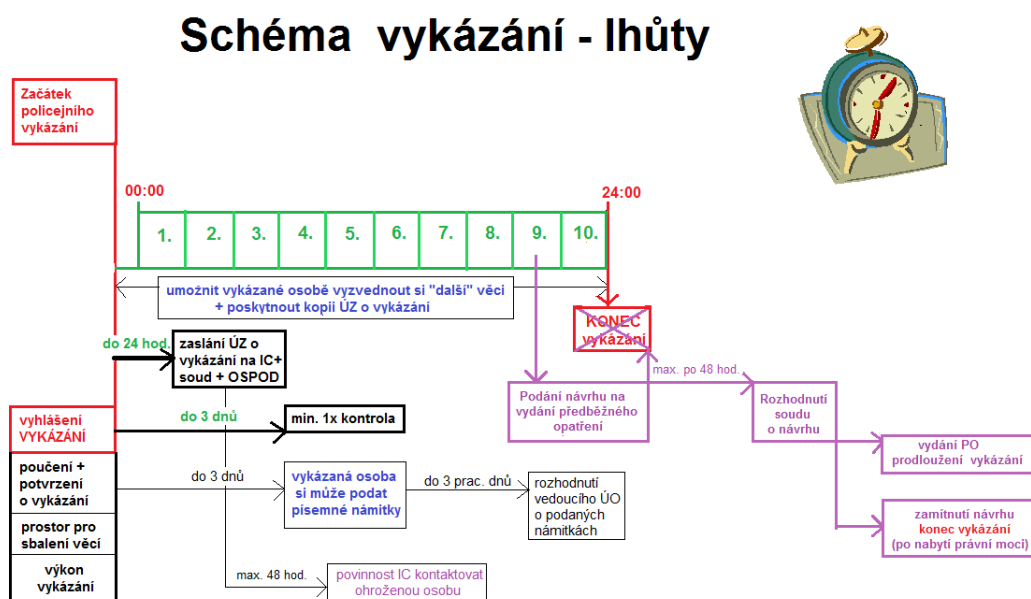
Schéma vykázání - lhůty

Začátek policejního vykázání

00:00

24:00

| 1. | 2. | 3. | 4. | 5. | 6. | 7. | 8. | 9. | 10. |
|---|---|---|---|---|---|---|---|---|---|

umožnit vykázané osobě vyzvednout si "další" věci + poskytnout kopii ÚZ o vykázání

KONEC vykázání

do 24 hod.

zaslání ÚZ o vykázání na IC+ soud + OSPOD

Podání návrhu na vydání předběžného opatření

max. po 48 hod.

Rozhodnutí soudu o návrhu

vyhlášení VYKÁZÁNÍ

do 3 dnů

min. 1x kontrola

vydání PO prodloužení vykázání

poučení + potvrzení o vykázání

do 3 dnů

vykázaná osoba si může podat písemné námitky

do 3 prac. dnů

rozhodnutí vedoucího ÚO o podaných námitkách

zamítnutí návrhu konec vykázání (po nabytí právní moci)

prostor pro sbalení věcí

výkon vykázání

max. 48 hod.

povinnost IC kontaktovat ohroženou osobu